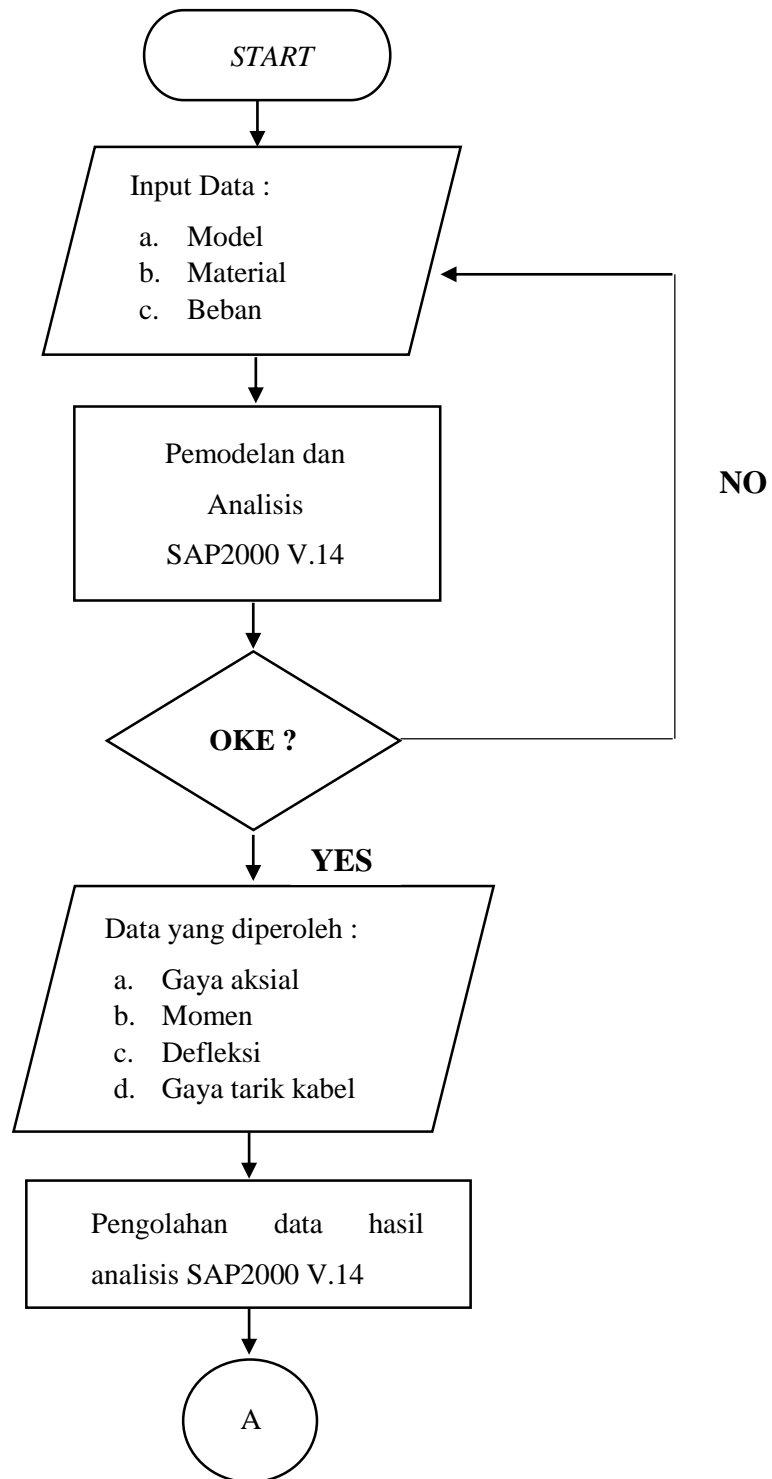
START

Input Data :

a. Model
b. Material
c. Beban

Pemodelan dan Analisis SAP2000 V.14

NO

OKE ?

YES

Data yang diperoleh :

a. Gaya aksial
b. Momen
c. Defleksi
d. Gaya tarik kabel

Pengolahan data hasil analisis SAP2000 V.14

A